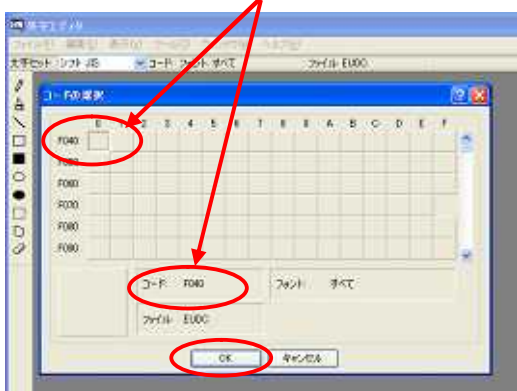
外字エディタ

ファイル(F) 編集(E) 表示(V) ツール(T) ウィンドウ(W) ヘルプ(H)

文字セット シフト JIS コード: フォント すべて ファイル EUDC

コードの選択

0 1 2 3 4 5 6 7 8 9 A B C D E F

F040

F050

F060

F070

F080

F090

コード: F040

フォント: すべて

ファイル: EUDC

OK

キャンセル